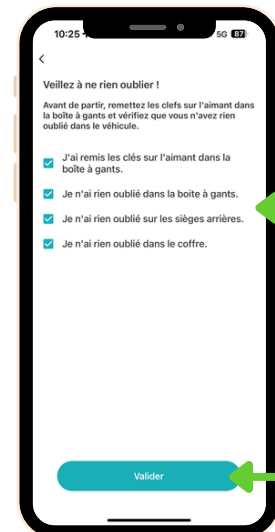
10:25
5G 87

<

Veillez à ne rien oublier !

Avant de partir, remettez les clefs sur l'aimant dans la boîte à gants et vérifiez que vous n'avez rien oublié dans le véhicule.

J'ai remis les clés sur l'aimant dans la boîte à gants.

Je n'ai rien oublié dans la boite à gants.

Je n'ai rien oublié sur les sièges arrières.

Je n'ai rien oublié dans le coffre.

Valider